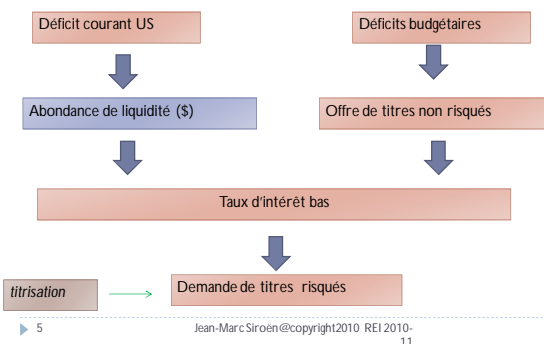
Déficit courant US

Déficits budgétaires

Abondance de liquidité ($)

Offre de titres non risqués

Taux d'intérêt bas

titrisation

Demande de titres risqués

5

Jean-Marc Siroën@copyright2010 REI 2010-11